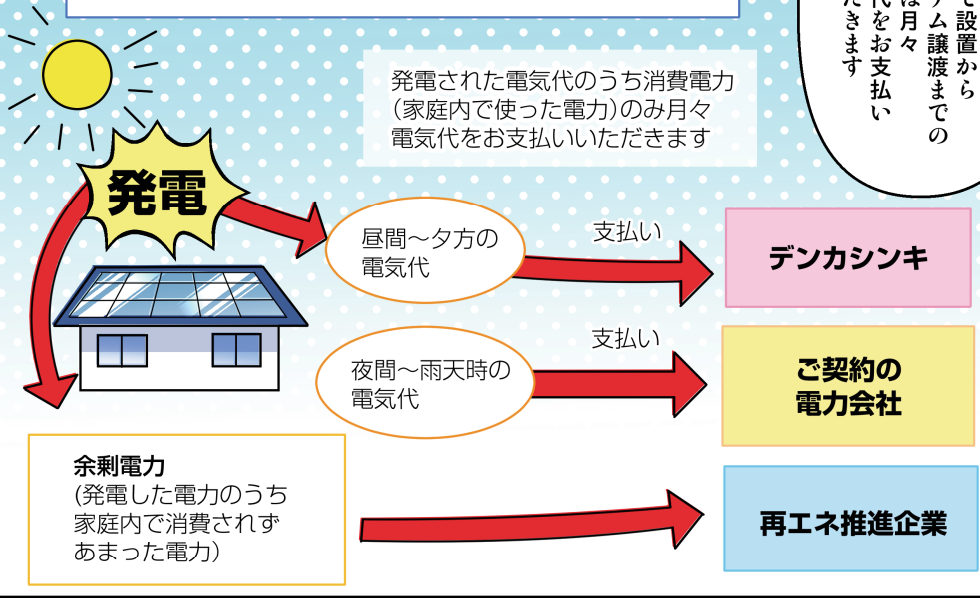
発電された電気代のうち消費電力（家庭内で使った電力）のみ月々電気代をお支払いいただきます

も設置からテム譲渡までのは月々代をお支払いたきます

発電

昼間～夕方の電気代

支払い

デンカシンキ

夜間～雨天時の電気代

支払い

ご契約の電力会社

余剰電力
(発電した電力のうち家庭内で消費されずあまった電力）

再エネ推進企業